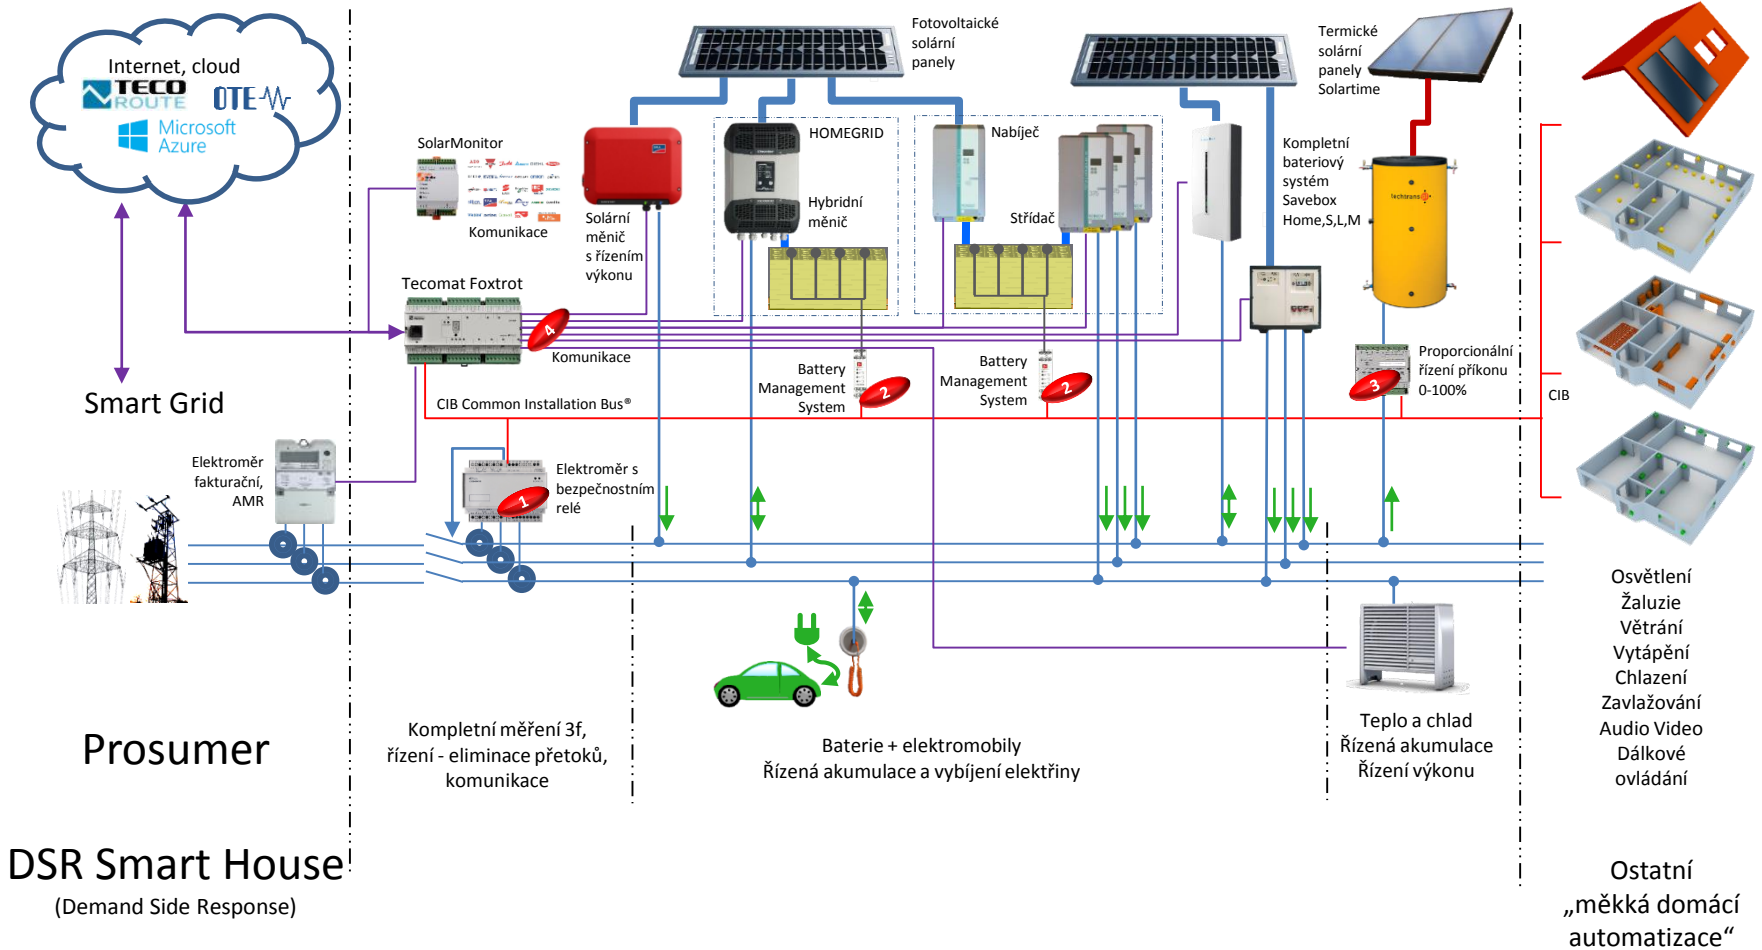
Internet, cloud
TECO ROUTE
OTE
Microsoft Azure

Smart Grid

SolarMonitor
Komunikace

Solární měnič s řízením výkonu

Fotovoltaické solární panely

HOMEGRID
Hybridní měnič

Nabíječ
Střídač

Kompletní bateriový systém Savebox Home,S,L,M

Termické solární panely Solartime

Tecomat Foxtrot
4
Komunikace

CIB Common Installation Bus®

Battery Management System
2

Battery Management System
2

Proporcionální řízení příkonu 0-100%
3

CIB

Elektroměr fakturační, AMR

Elektroměr s bezpečnostním relé
1

Prosumer

Kompletní měření 3f, řízení - eliminace přetoků, komunikace

Baterie + elektromobily
Řízená akumulace a vybíjení elektřiny

Teplo a chlad
Řízená akumulace
Řízení výkonu

Osvětlení
Žaluzie
Větrání
Vytápění
Chlazení
Zavlažování
Audio Video
Dálkové ovládání

DSR Smart House
(Demand Side Response)

Ostatní
„měkká domácí automatizace“